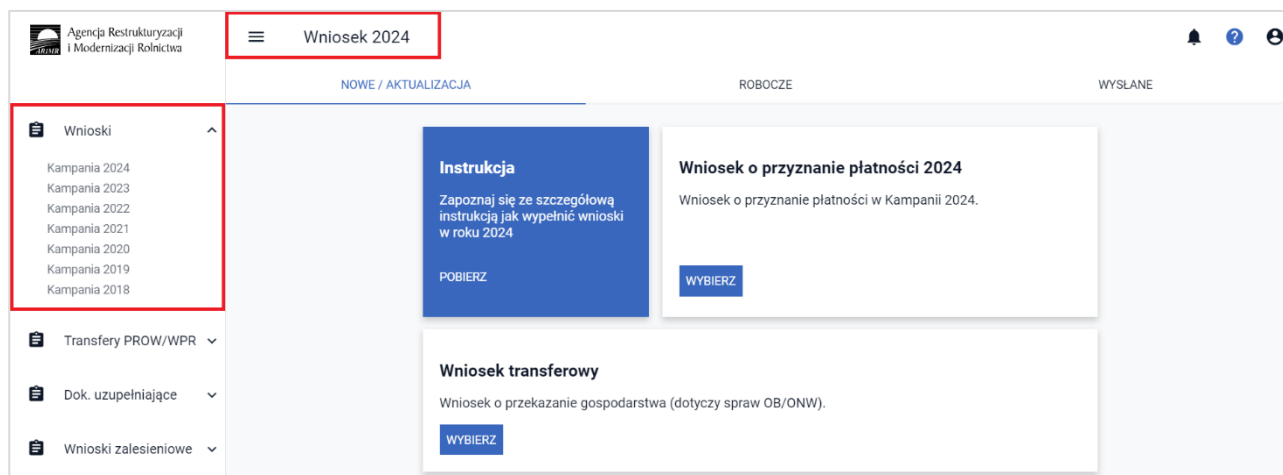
Agencja Restrukturyzacji i Modernizacji Rolnictwa
ARiMR

Wniosek 2024

NOWE / AKTUALIZACJA
ROBOCZE
WYSŁANE

Wnioski
Kampania 2024
Kampania 2023
Kampania 2022
Kampania 2021
Kampania 2020
Kampania 2019
Kampania 2018

Transfery PROW/WPR

Dok. uzupełniające

Wnioski zalesieniowe

Instrukcja

Zapoznaj się ze szczegółową instrukcją jak wypełnić wnioski w roku 2024

POBIERZ

Wniosek o przyznanie płatności 2024

Wniosek o przyznanie płatności w Kampanii 2024.

WYBIERZ

Wniosek transferowy

Wniosek o przekazanie gospodarstwa (dotyczy spraw OB/ONW).

WYBIERZ